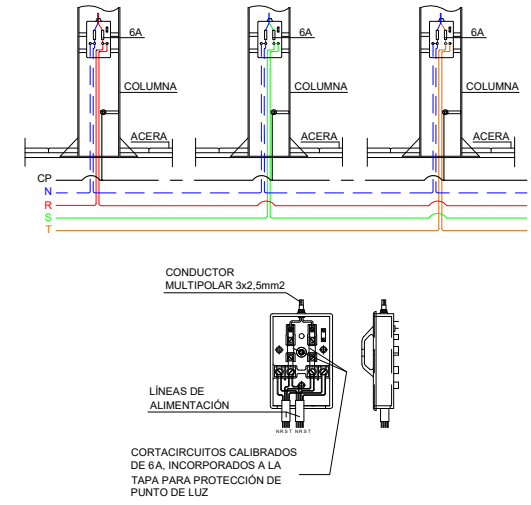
6A
COLUMNA
ACERA
6A
COLUMNA
ACERA
6A
COLUMNA
ACERA
CP
N
R
S
T

CONDUCTOR MULTIPOLAR 3x2,5mm2

LÍNEAS DE ALIMENTACIÓN

NRST NRST

CORTACIRCUITOS CALIBRADOS DE 6A, INCORPORADOS A LA TAPA PARA PROTECCIÓN DE PUNTO DE LUZ